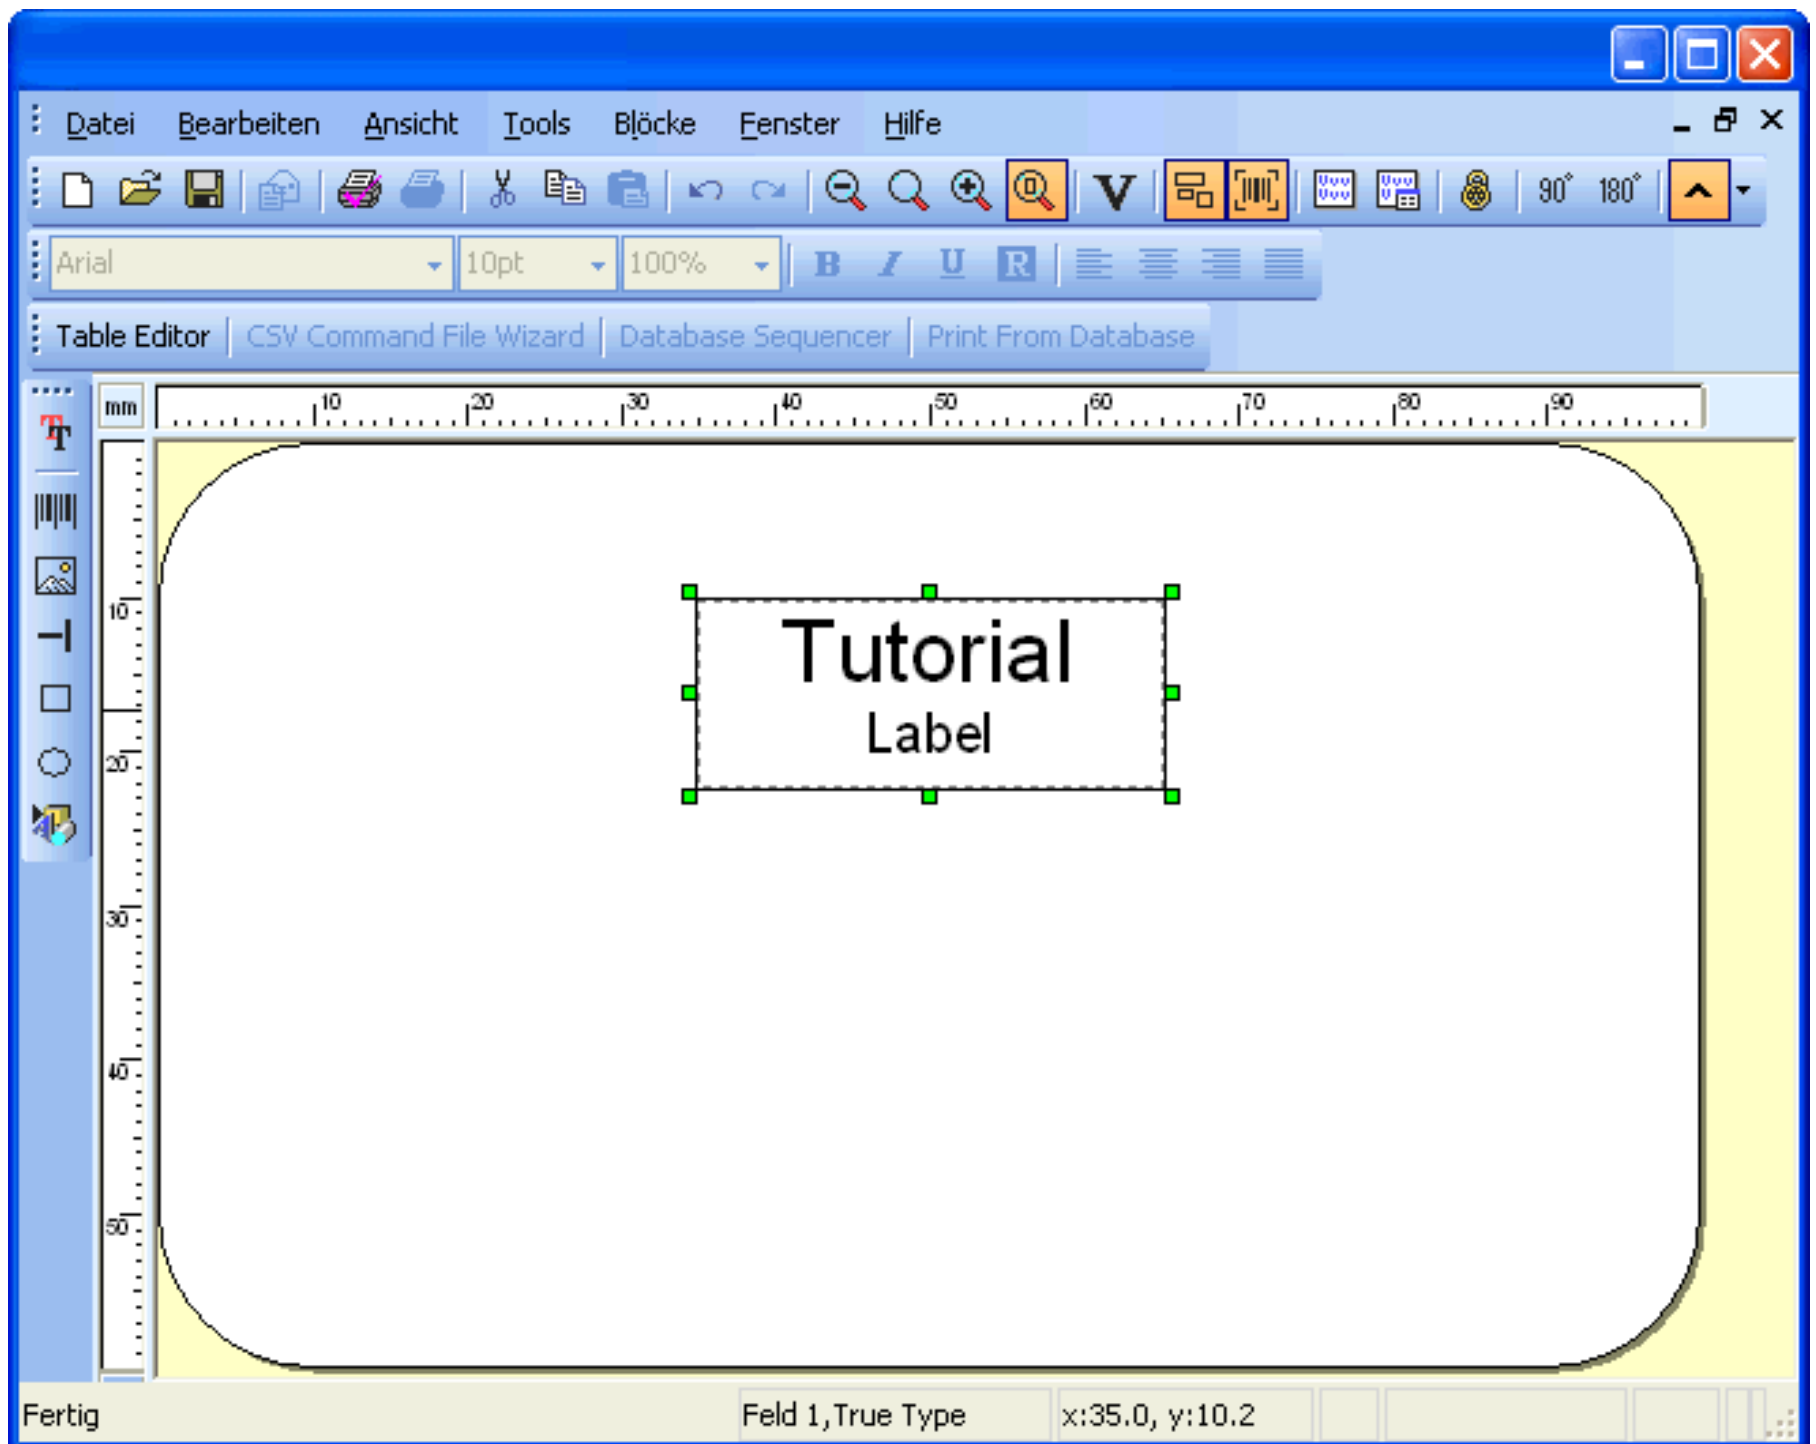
Datei Bearbeiten Ansicht Tools Blöcke Fenster Hilfe

V 90° 180°

Arial 10pt 100% B I U R

Table Editor | CSV Command File Wizard | Database Sequencer | Print From Database

mm 10 20 30 40 50 60 70 80 90

10 20 30 40 50

Tutorial
Label

Fertig | Feld 1,True Type | x:35.0, y:10.2